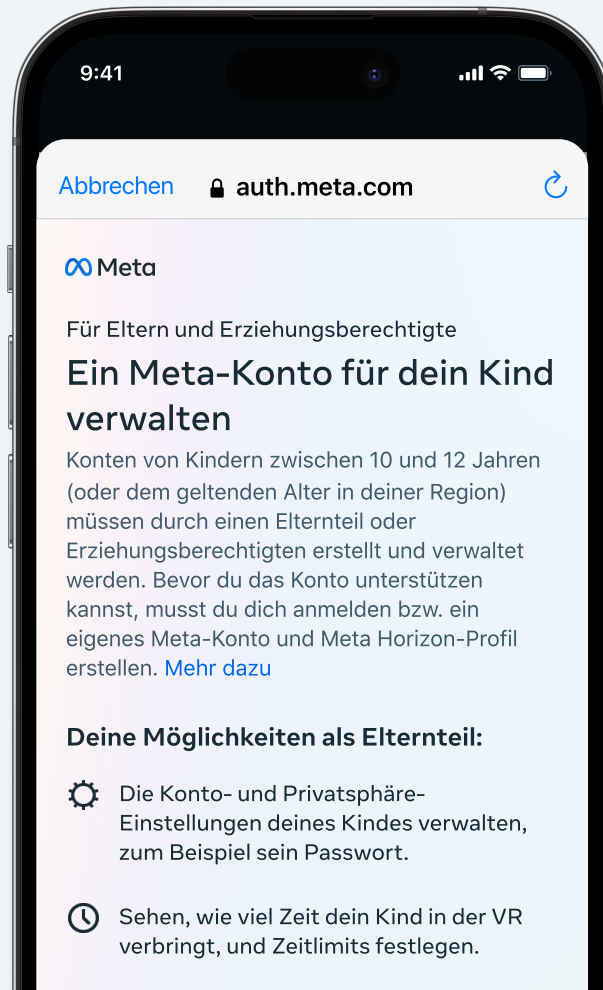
9:41

Abbrechen auth.meta.com

Meta

Für Eltern und Erziehungsberechtigte

Ein Meta-Konto für dein Kind verwalten

Konten von Kindern zwischen 10 und 12 Jahren (oder dem geltenden Alter in deiner Region) müssen durch einen Elternteil oder Erziehungsberechtigten erstellt und verwaltet werden. Bevor du das Konto unterstützen kannst, musst du dich anmelden bzw. ein eigenes Meta-Konto und Meta Horizon-Profil erstellen. Mehr dazu

Deine Möglichkeiten als Elternteil:

Die Konto- und Privatsphäre-Einstellungen deines Kindes verwalten, zum Beispiel sein Passwort.

Sehen, wie viel Zeit dein Kind in der VR verbringt, und Zeitlimits festlegen.